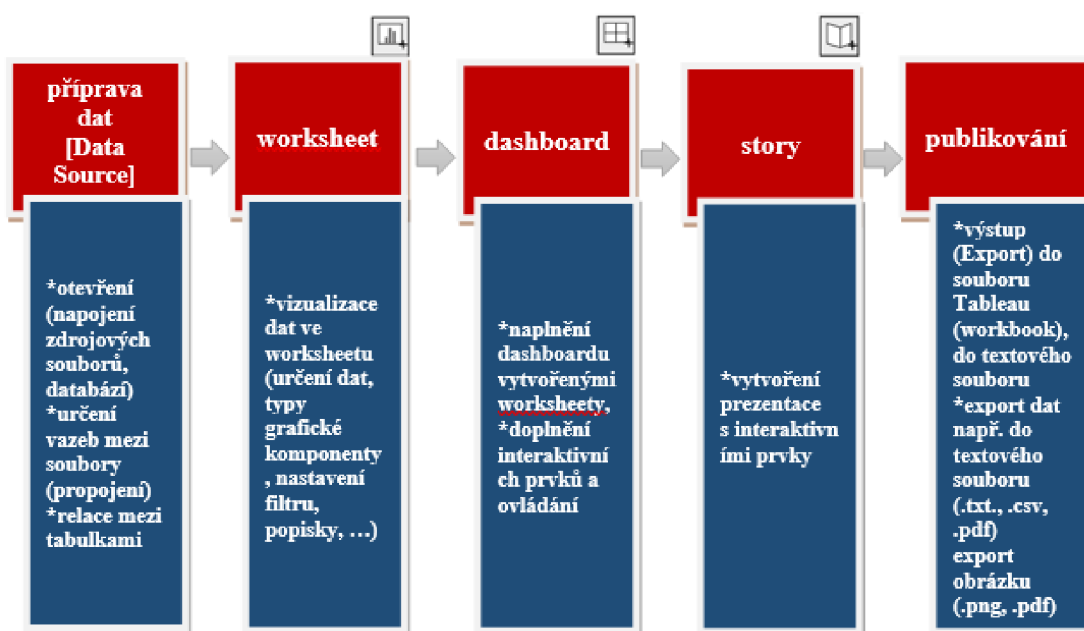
příprava dat [Data Source]

*otevření (napojení zdrojových souborů, databází)
*určení vazeb mezi soubory (propojení)
*relace mezi tabulkami

worksheet

*vizualizace dat ve worksheetu (určení dat, typy grafické komponenty, nastavení filtru, popisky, …)

dashboard

*naplnění dashboardu vytvořenými worksheety,
*doplnění interaktivních prvků a ovládání

story

*vytvoření prezentace s interaktivními prvky

publikování

*výstup (Export) do souboru Tableau (workbook), do textového souboru
*export dat např. do textového souboru (.txt., .csv, .pdf)
export obrázku (.png, .pdf)